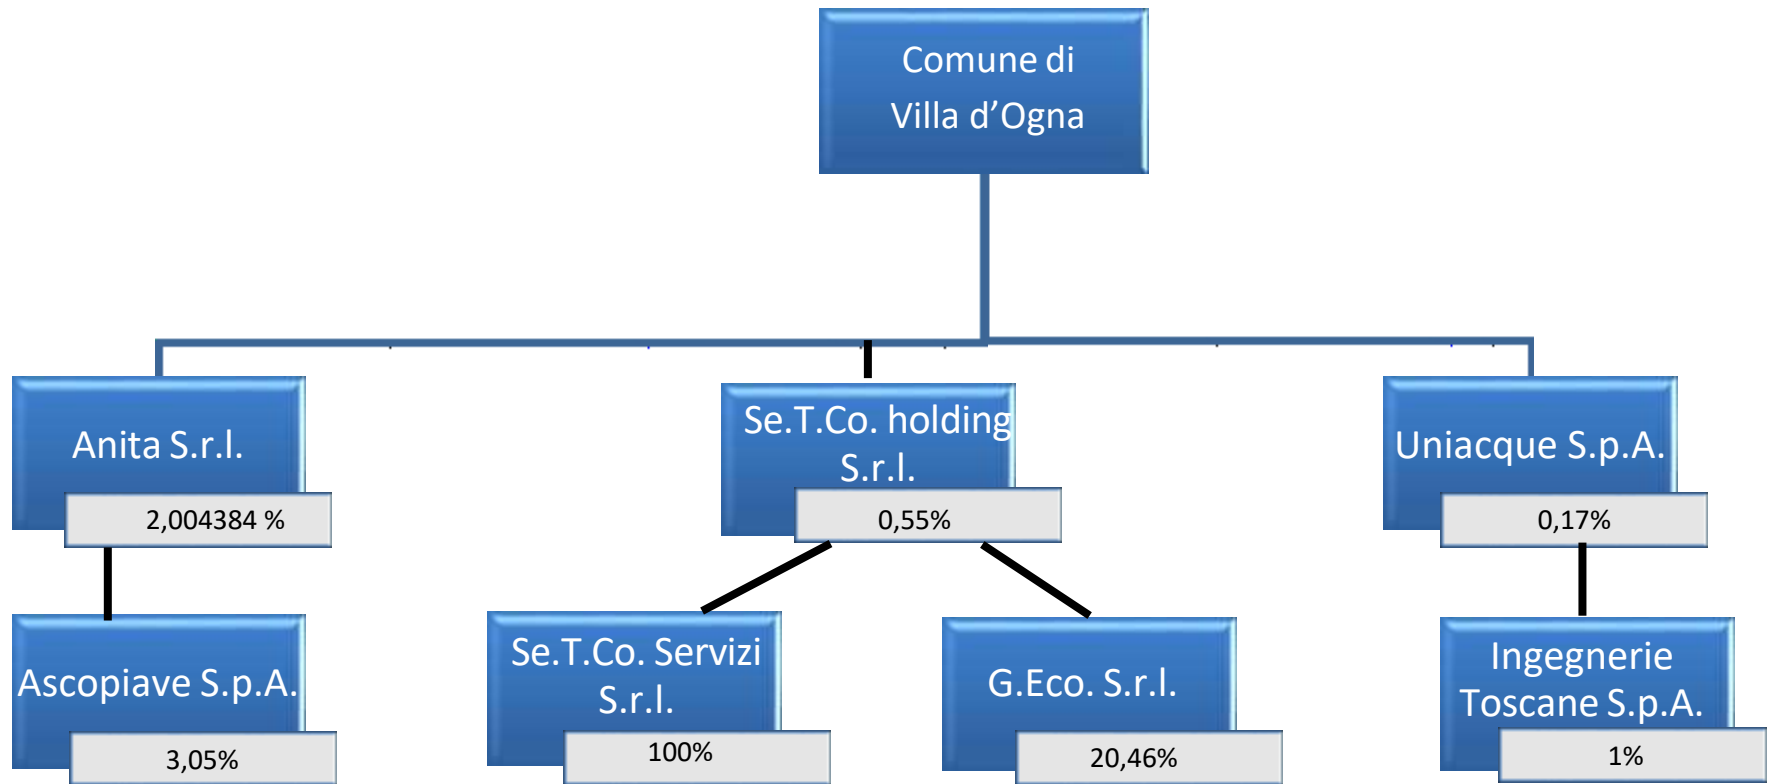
Comune di
Villa d’Ogna

Anita S.r.l.
2,004384 %

Se.T.Co. holding S.r.l.
0,55%

Uniacque S.p.A.
0,17%

Ascopiave S.p.A.
3,05%

Se.T.Co. Servizi S.r.l.
100%

G.Eco. S.r.l.
20,46%

Ingegnerie Toscane S.p.A.
1%